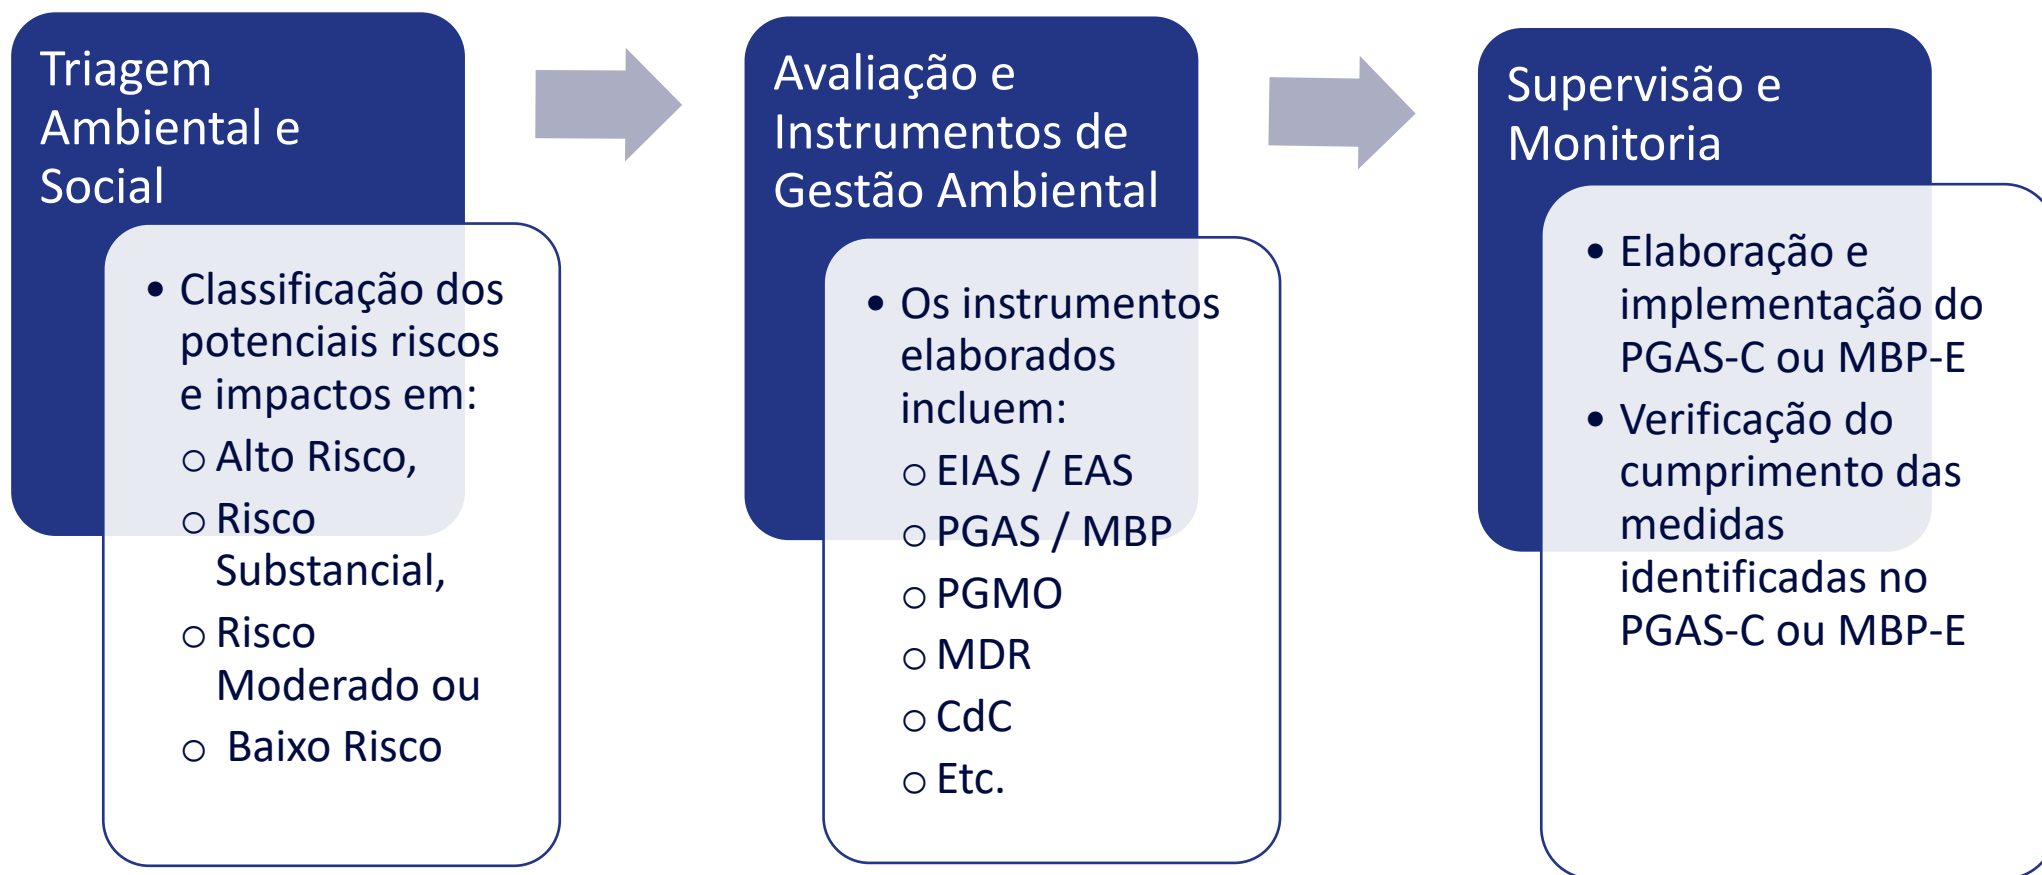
Triagem Ambiental e Social

- Classificação dos potenciais riscos e impactos em:
  - Alto Risco,
  - Risco Substancial,
  - Risco Moderado ou
  - Baixo Risco

Avaliação e Instrumentos de Gestão Ambiental

- Os instrumentos elaborados incluem:
  - EIAS / EAS
  - PGAS / MBP
  - PGMO
  - MDR
  - CdC
  - Etc.

Supervisão e Monitoria

- Elaboração e implementação do PGAS-C ou MBP-E
- Verificação do cumprimento das medidas identificadas no PGAS-C ou MBP-E